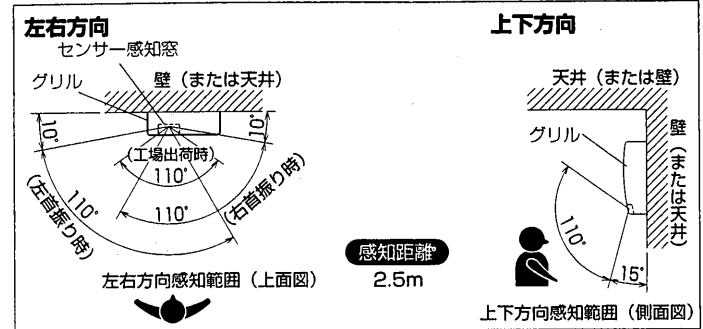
左右方向

センサー感知窓

グリル

壁（または天井）

10°

10°

（工場出荷時）

110°

110°

110°

（左首振り時）

（右首振り時）

左右方向感知範囲（上面図）

感知距離

2.5m

上下方向

天井（または壁）

グリル

壁（または天井）

110°

15°

上下方向感知範囲（側面図）